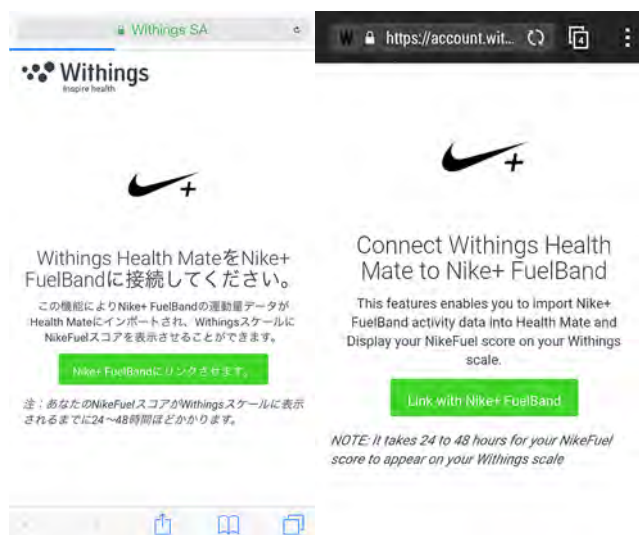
Withings SA

Withings
Inspire health

+

Withings Health MateをNike+ FuelBandに接続してください。

この機能によりNike+ FuelBandの運動量データがHealth Mateにインポートされ、WithingsスケールにNikeFuelスコアを表示させることができます。

Nike+ FuelBandにリンクさせます。

注：あなたのNikeFuelスコアがWithingsスケールに表示されるまでに24〜48時間ほどかかります。

W https://account.wit...

4

+

Connect Withings Health Mate to Nike+ FuelBand

This features enables you to import Nike+ FuelBand activity data into Health Mate and Display your NikeFuel score on your Withings scale.

Link with Nike+ FuelBand

NOTE: It takes 24 to 48 hours for your NikeFuel score to appear on your Withings scale